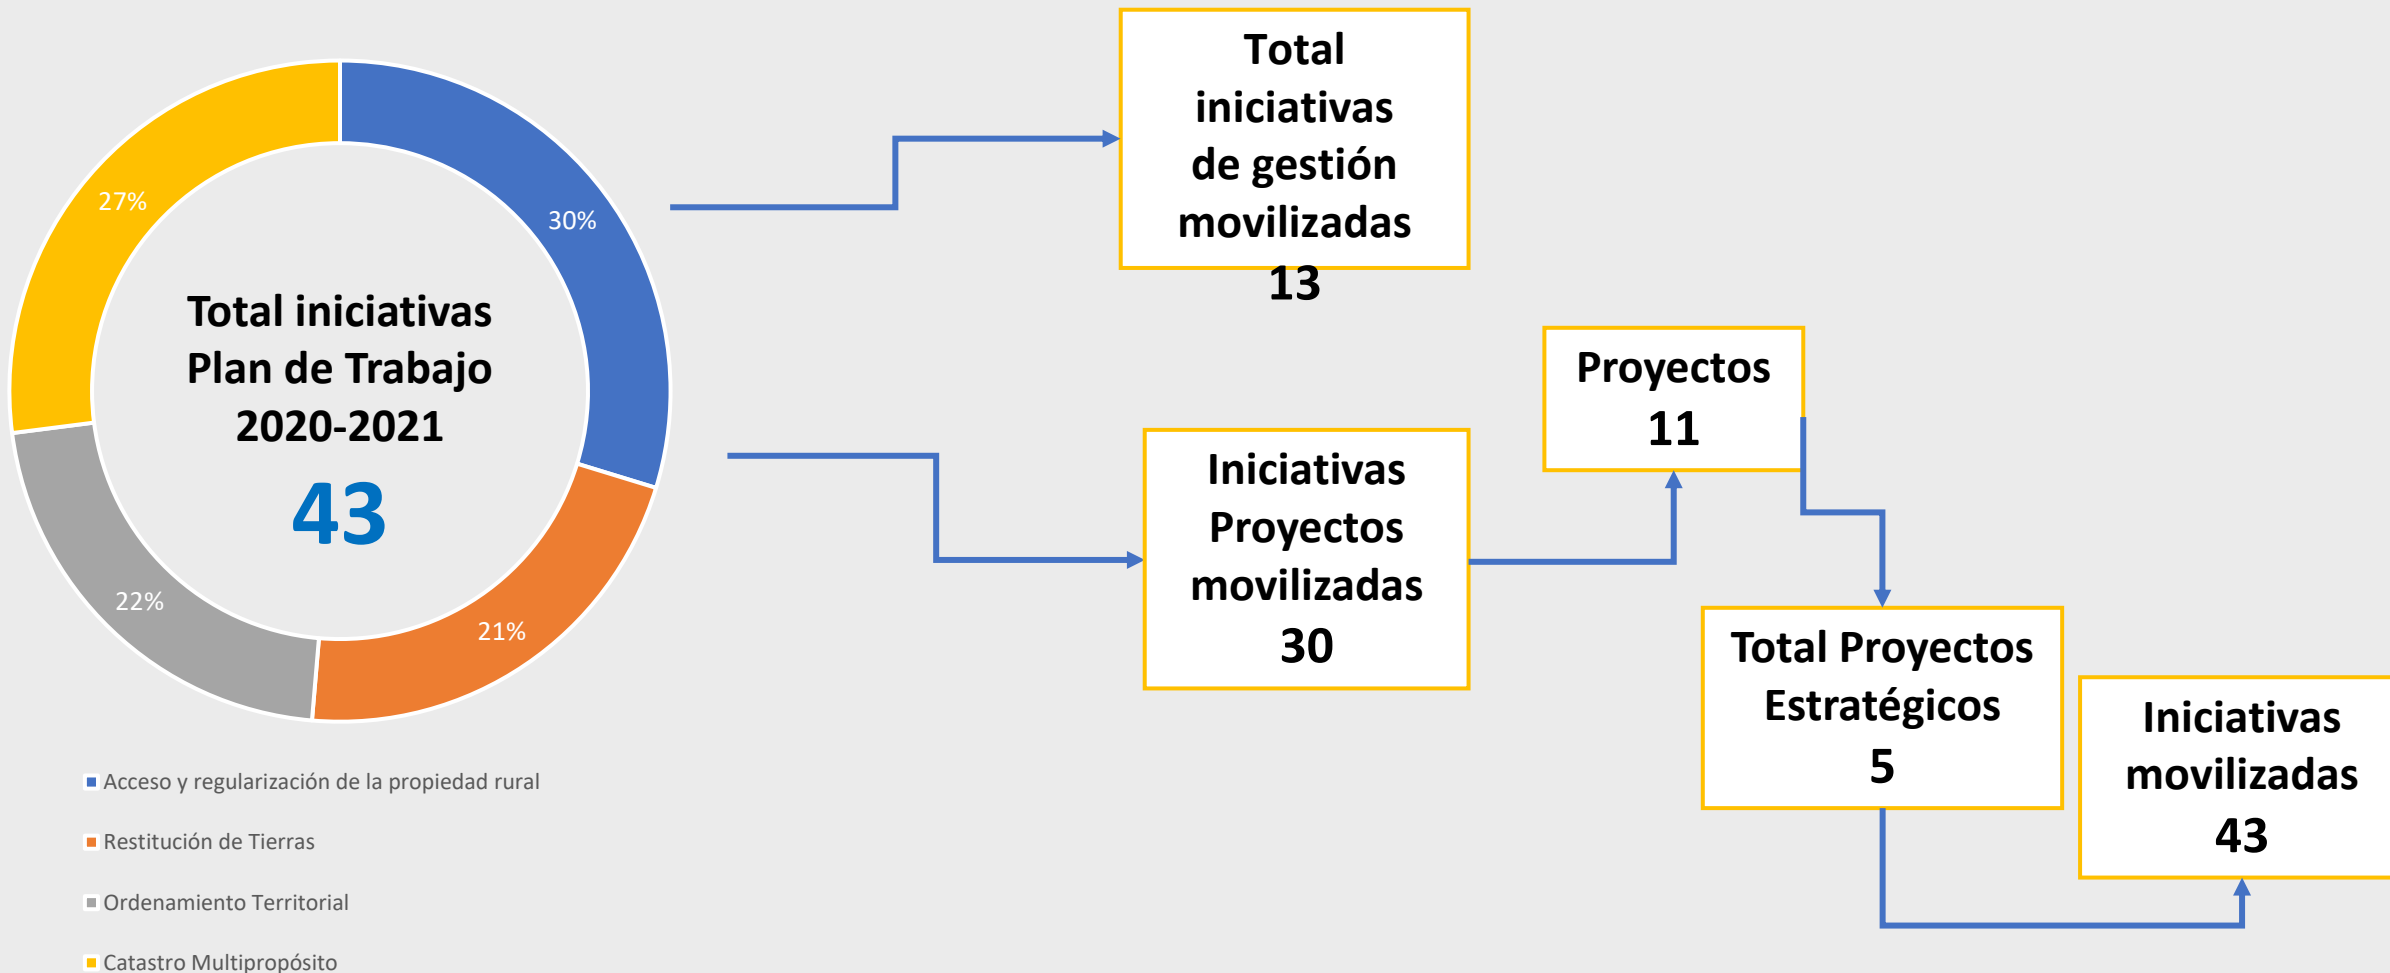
27%

30%

22%

21%

Total iniciativas Plan de Trabajo 2020-2021

43

Acceso y regularización de la propiedad rural

Restitución de Tierras

Ordenamiento Territorial

Catastro Multipropósito

Total iniciativas de gestión movilizadas 13

Proyectos 11

Iniciativas Proyectos movilizadas 30

Total Proyectos Estratégicos 5

Iniciativas movilizadas 43